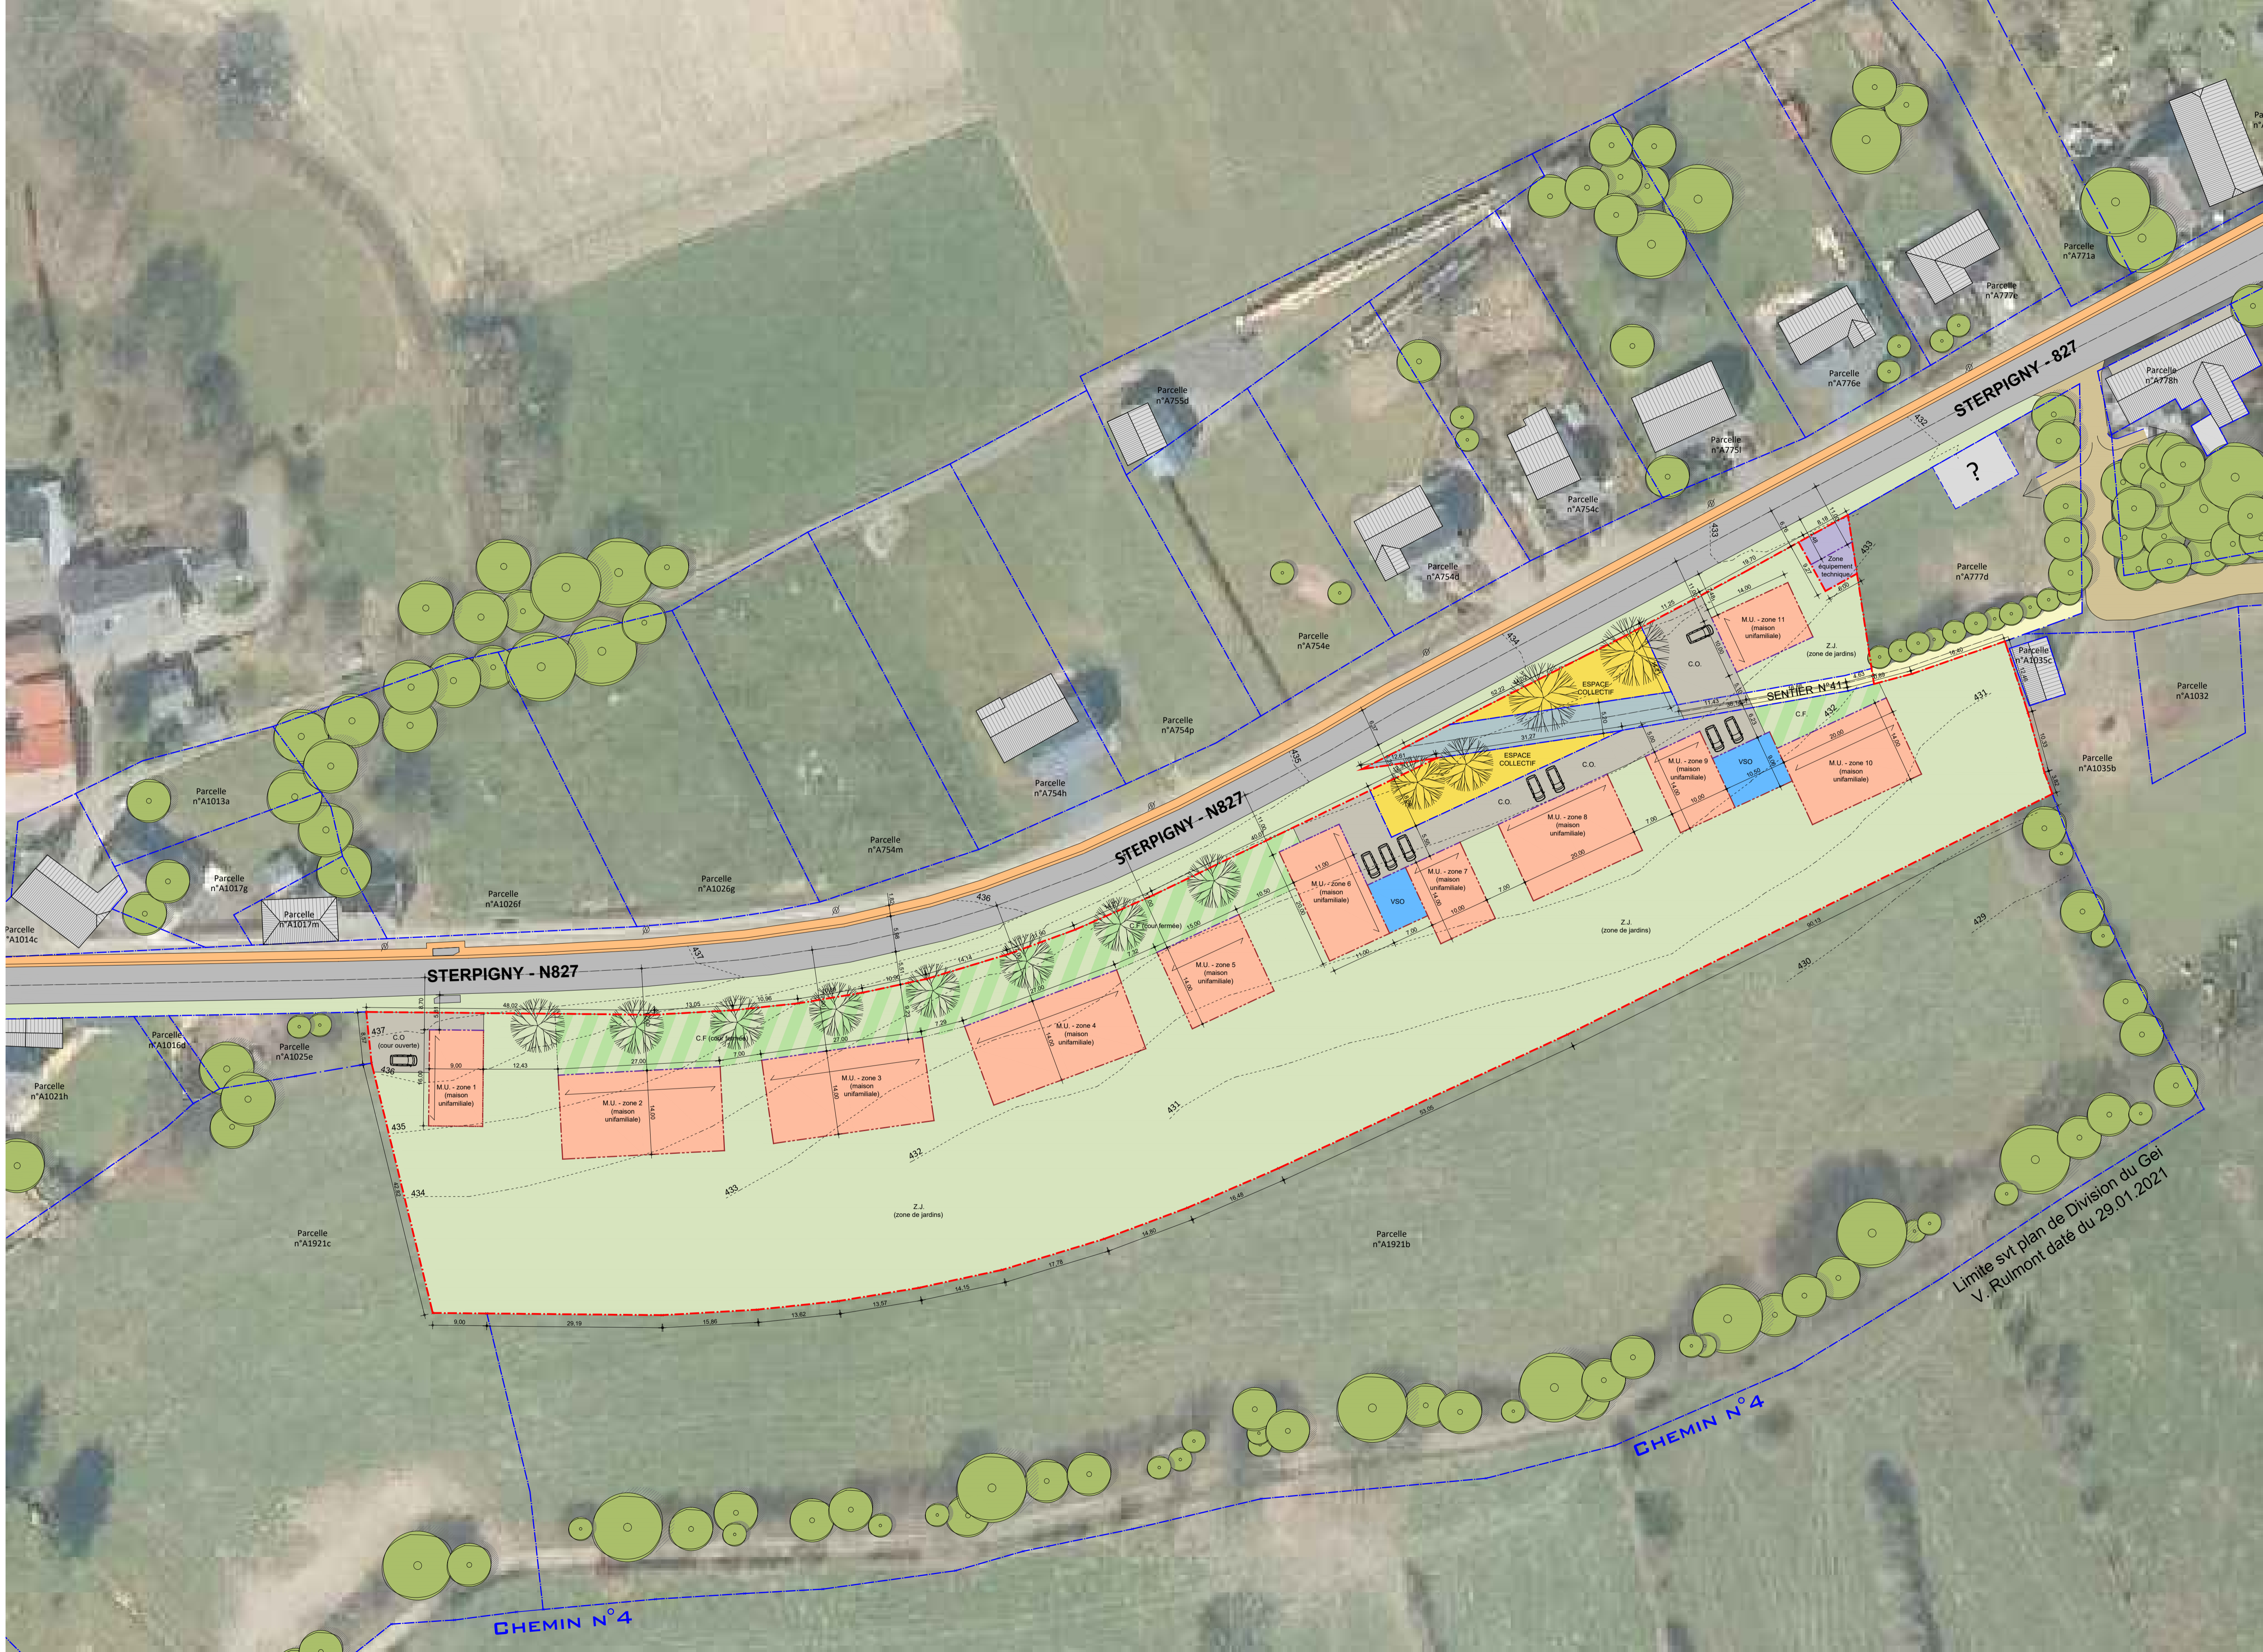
STERPIGNY - 827

STERPIGNY - N827

STERPIGNY - N827

SENTIER N°411

CHEMIN N°4

CHEMIN N°4

Limite svt plan de Division du Gei
V. Rulmont daté du 29.01.2021

Parcelle n°A771a

Parcelle n°A777e

Parcelle n°A776e

Parcelle n°A778h

Parcelle n°A775l

Parcelle n°A755d

Parcelle n°A754c

Parcelle n°A754d

Parcelle n°A754e

Parcelle n°A754p

Parcelle n°A754h

Parcelle n°A754m

Parcelle n°A777d

Parcelle n°A1035c

Parcelle n°A1032

Parcelle n°A1035b

Parcelle n°A1013a

Parcelle n°A1017g

Parcelle n°A1017m

Parcelle n°A1026f

Parcelle n°A1026g

Parcelle n°A1014c

Parcelle n°A1016d

Parcelle n°A1025e

Parcelle n°A1021h

Parcelle n°A1921c

Parcelle n°A1921b

?

Zone équipement technique

M.U. - zone 11 (maison unifamiliale)

Z.J. (zone de jardins)

C.O.

ESPACE COLLECTIF

ESPACE COLLECTIF

C.F.

M.U. - zone 9 (maison unifamiliale)

VSO

M.U. - zone 10 (maison unifamiliale)

M.U. - zone 8 (maison unifamiliale)

M.U. - zone 7 (maison unifamiliale)

M.U. - zone 6 (maison unifamiliale)

VSO

C.F (cour fermée)

M.U. - zone 5 (maison unifamiliale)

M.U. - zone 4 (maison unifamiliale)

M.U. - zone 3 (maison unifamiliale)

M.U. - zone 2 (maison unifamiliale)

M.U. - zone 1 (maison unifamiliale)

C.O (cour ouverte)

C.F (cour fermée)

Z.J. (zone de jardins)

Z.J. (zone de jardins)

437 436 435 434 433 432 431 430 429

9.00 12.43 27.00 7.00 14.00 10.50 11.00 20.00 10.00 31.27 52.22 19.49 14.00 11.25 9.00 29.19 15.86 13.82 13.57 14.15 17.78 14.80 16.45 53.06 36.15